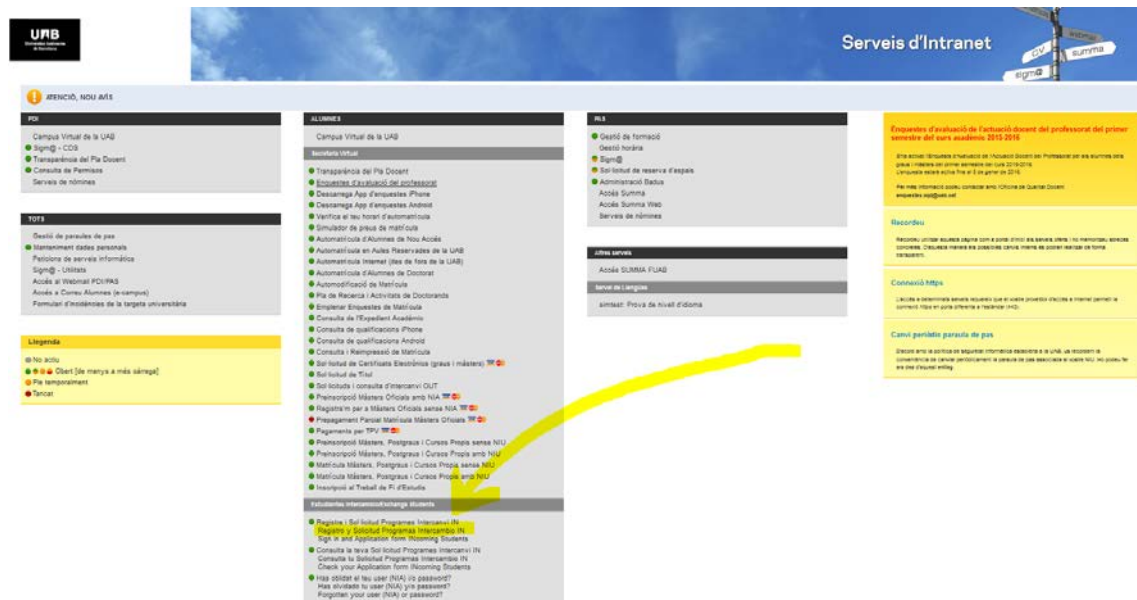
UAB
Universitat Autònoma de Barcelona

Serveis d'Intranet

CV
summa
sigm@

ATENCIÓ, NOU AVÍS

PDI
Campus Virtual de la UAB
Sigm@ - CDS
Transparència del Pla Docent
Consulta de Permisos
Serveis de nòmines

TOTS
Gestió de paraules de pas
Manteniment dades personals
Peticions de serveis informàtics
Sigm@ - Utilitats
Accés al Webmail PDI/PAS
Accés a Correu Alumnes (e-campus)
Formulari d'incidències de la targeta universitària

Llegenda
No actiu
Obert [de menys a més càrrega]
Ple temporalment
Tancat

ALUMNES
Campus Virtual de la UAB
Secretaria Virtual
Transparència del Pla Docent
Enquestes d'avaluació del professorat
Descarrega App d'enquestes iPhone
Descarrega App d'enquestes Android
Verifica el teu horari d'automatrícula
Simulador de preus de matrícula
Automatrícula d'Alumnes de Nou Accés
Automatrícula en Aules Reservades de la UAB
Automatrícula Internet (des de fora de la UAB)
Automatrícula d'Alumnes de Doctorat
Automodificació de Matrícula
Pla de Recerca i Activitats de Doctorands
Emplenar Enquestes de Matrícula
Consulta de l'Expedient Acadèmic
Consulta de qualificacions iPhone
Consulta de qualificacions Android
Consulta i Reimpressió de Matrícula
Sol·licitud de Certificats Electrònics (graus i màsters)
Sol·licitud de Títol
Sol·licituds i consulta d'intercanvi OUT
Preinscripció Màsters Oficials amb NIA
Registra't per a Màsters Oficials sense NIA
Prepagament Parcial Matrícula Màsters Oficials
Pagaments per TPV
Preinscripció Màsters, Postgraus i Cursos Propis sense NIU
Preinscripció Màsters, Postgraus i Cursos Propis amb NIU
Matrícula Màsters, Postgraus i Cursos Propis sense NIU
Matrícula Màsters, Postgraus i Cursos Propis amb NIU
Inscripció al Treball de Fi d'Estudis
Estudiantes Intercanvi/Exchange Students
Registre i Sol·licitud Programes Intercanvi IN
Registro y Solicitud Programas Intercambio IN
Sign in and Application form INcoming Students
Consulta la teva Sol·licitud Programes Intercanvi IN
Consulta tu Solicitud Programas Intercambio IN
Check your Application form INcoming Students
Has oblidat el teu user (NIA) i/o password?
Has olvidado tu user (NIA) y/o password?
Forgotten your user (NIA) or password?

PAS
Gestió de formació
Gestió horària
Sigm@
Sol·licitud de reserva d'espais
Administració Bactus
Accés Summa
Accés Summa Web
Serveis de nòmines

Altres serveis
Accés SUMMA FUAB
Servei de Llengües
simtest: Prova de nivell d'idioma

Enquestes d'avaluació de l'actuació docent del professorat del primer semestre del curs acadèmic 2015-2016
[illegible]
Per més informació podeu contactar amb l'Oficina de Qualitat Docent
enquestes.oqd@uab.cat

Recordeu
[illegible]

Connexió https
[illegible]

Canvi periòdic paraula de pas
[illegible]